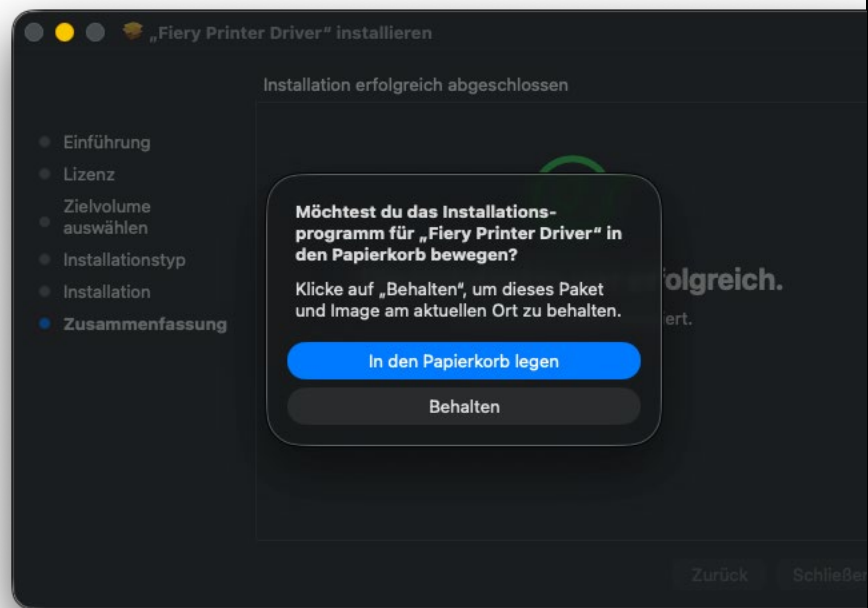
„Fiery Printer Driver“ installieren

Installation erfolgreich abgeschlossen

Einführung
Lizenz
Zielvolume auswählen
Installationstyp
Installation
Zusammenfassung

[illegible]folgreich.
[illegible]ert.

Möchtest du das Installationsprogramm für „Fiery Printer Driver“ in den Papierkorb bewegen?

Klicke auf „Behalten“, um dieses Paket und Image am aktuellen Ort zu behalten.

In den Papierkorb legen

Behalten

Zurück

Schließe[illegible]